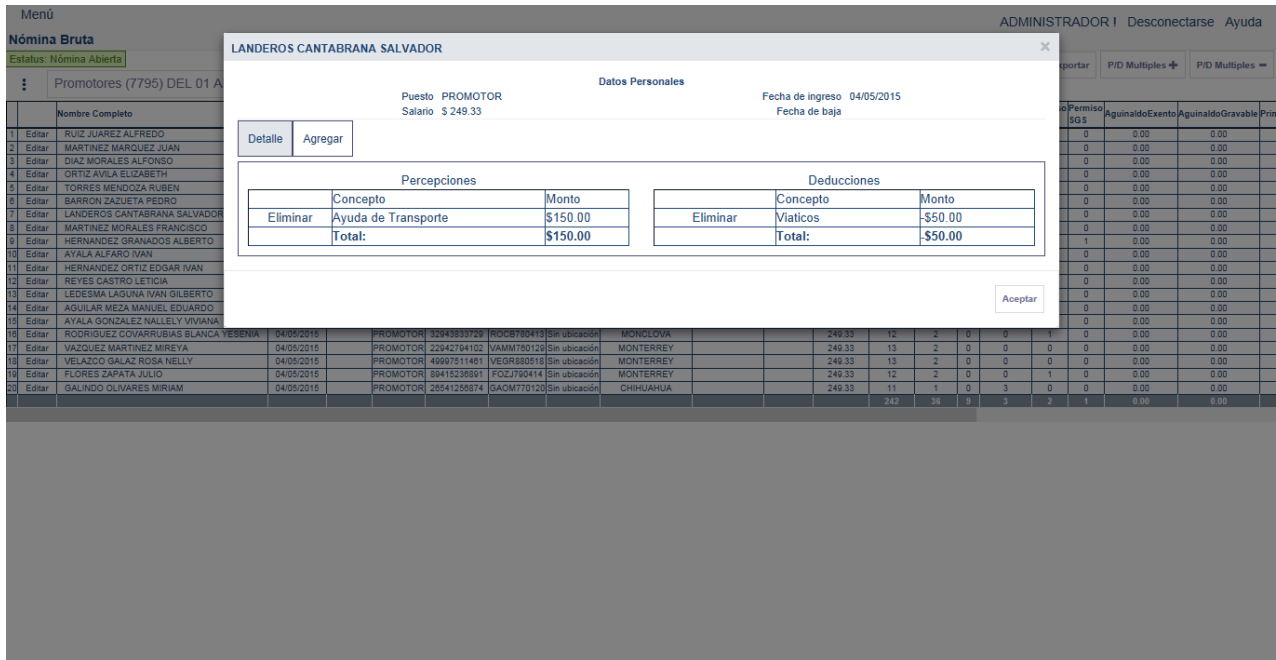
Menú

Nómina Bruta

Estatus: Nómina Abierta

Promotores (7795) DEL 01 A

ADMINISTRADOR ! Desconectarse Ayuda

xportar P/D Multiples + P/D Multiples −

| | | Nombre Completo | | | | | | | | | | | | | | Permiso SGS | AguinaldoExento | AguinaldoGravable | Prim |
|---|---|---|---|---|---|---|---|---|---|---|---|---|---|---|---|---|---|---|---|
| 1 | Editar | RUIZ JUAREZ ALFREDO | | | | | | | | | | | | | | 0 | 0.00 | 0.00 | |
| 2 | Editar | MARTINEZ MARQUEZ JUAN | | | | | | | | | | | | | | 0 | 0.00 | 0.00 | |
| 3 | Editar | DIAZ MORALES ALFONSO | | | | | | | | | | | | | | 0 | 0.00 | 0.00 | |
| 4 | Editar | ORTIZ AVILA ELIZABETH | | | | | | | | | | | | | | 0 | 0.00 | 0.00 | |
| 5 | Editar | TORRES MENDOZA RUBEN | | | | | | | | | | | | | | 0 | 0.00 | 0.00 | |
| 6 | Editar | BARRON ZAZUETA PEDRO | | | | | | | | | | | | | | 0 | 0.00 | 0.00 | |
| 7 | Editar | LANDEROS CANTABRANA SALVADOR | | | | | | | | | | | | | | 0 | 0.00 | 0.00 | |
| 8 | Editar | MARTINEZ MORALES FRANCISCO | | | | | | | | | | | | | | 0 | 0.00 | 0.00 | |
| 9 | Editar | HERNANDEZ GRANADOS ALBERTO | | | | | | | | | | | | | | 1 | 0.00 | 0.00 | |
| 10 | Editar | AYALA ALFARO IVAN | | | | | | | | | | | | | | 0 | 0.00 | 0.00 | |
| 11 | Editar | HERNANDEZ ORTIZ EDGAR IVAN | | | | | | | | | | | | | | 0 | 0.00 | 0.00 | |
| 12 | Editar | REYES CASTRO LETICIA | | | | | | | | | | | | | | 0 | 0.00 | 0.00 | |
| 13 | Editar | LEDESMA LAGUNA IVAN GILBERTO | | | | | | | | | | | | | | 0 | 0.00 | 0.00 | |
| 14 | Editar | AGUILAR MEZA MANUEL EDUARDO | | | | | | | | | | | | | | 0 | 0.00 | 0.00 | |
| 15 | Editar | AYALA GONZALEZ NALLELY VIVIANA | | | | | | | | | | | | | | 0 | 0.00 | 0.00 | |
| 16 | Editar | RODRIGUEZ COVARRUBIAS BLANCA YESENIA | 04/05/2015 | | PROMOTOR | 32943833729 | ROCB780413 | Sin ubicación | MONCLOVA | | | 249.33 | 12 | 2 | 0 | 0 | 1 | 0 | 0.00 | 0.00 | |
| 17 | Editar | VAZQUEZ MARTINEZ MIREYA | 04/05/2015 | | PROMOTOR | 22942794102 | VAMM760129 | Sin ubicación | MONTERREY | | | 249.33 | 13 | 2 | 0 | 0 | 0 | 0 | 0.00 | 0.00 | |
| 18 | Editar | VELAZCO GALAZ ROSA NELLY | 04/05/2015 | | PROMOTOR | 49997511461 | VEGR880518 | Sin ubicación | MONTERREY | | | 249.33 | 13 | 2 | 0 | 0 | 0 | 0 | 0.00 | 0.00 | |
| 19 | Editar | FLORES ZAPATA JULIO | 04/05/2015 | | PROMOTOR | 89415236891 | FOZJ790414 | Sin ubicación | MONTERREY | | | 249.33 | 12 | 2 | 0 | 0 | 1 | 0 | 0.00 | 0.00 | |
| 20 | Editar | GALINDO OLIVARES MIRIAM | 04/05/2015 | | PROMOTOR | 26541256874 | GAOM770120 | Sin ubicación | CHIHUAHUA | | | 249.33 | 11 | 1 | 0 | 3 | 0 | 0 | 0.00 | 0.00 | |
| | | | | | | | | | | | | | 242 | 36 | 9 | 3 | 2 | 1 | 0.00 | 0.00 | |

LANDEROS CANTABRANA SALVADOR

×

Datos Personales

Puesto PROMOTOR
Salario $ 249.33

Fecha de ingreso 04/05/2015
Fecha de baja

Detalle Agregar

Percepciones

| | Concepto | Monto |
|---|---|---|
| Eliminar | Ayuda de Transporte | $150.00 |
| | Total: | $150.00 |

Deducciones

| | Concepto | Monto |
|---|---|---|
| Eliminar | Viaticos | -$50.00 |
| | Total: | -$50.00 |

Aceptar